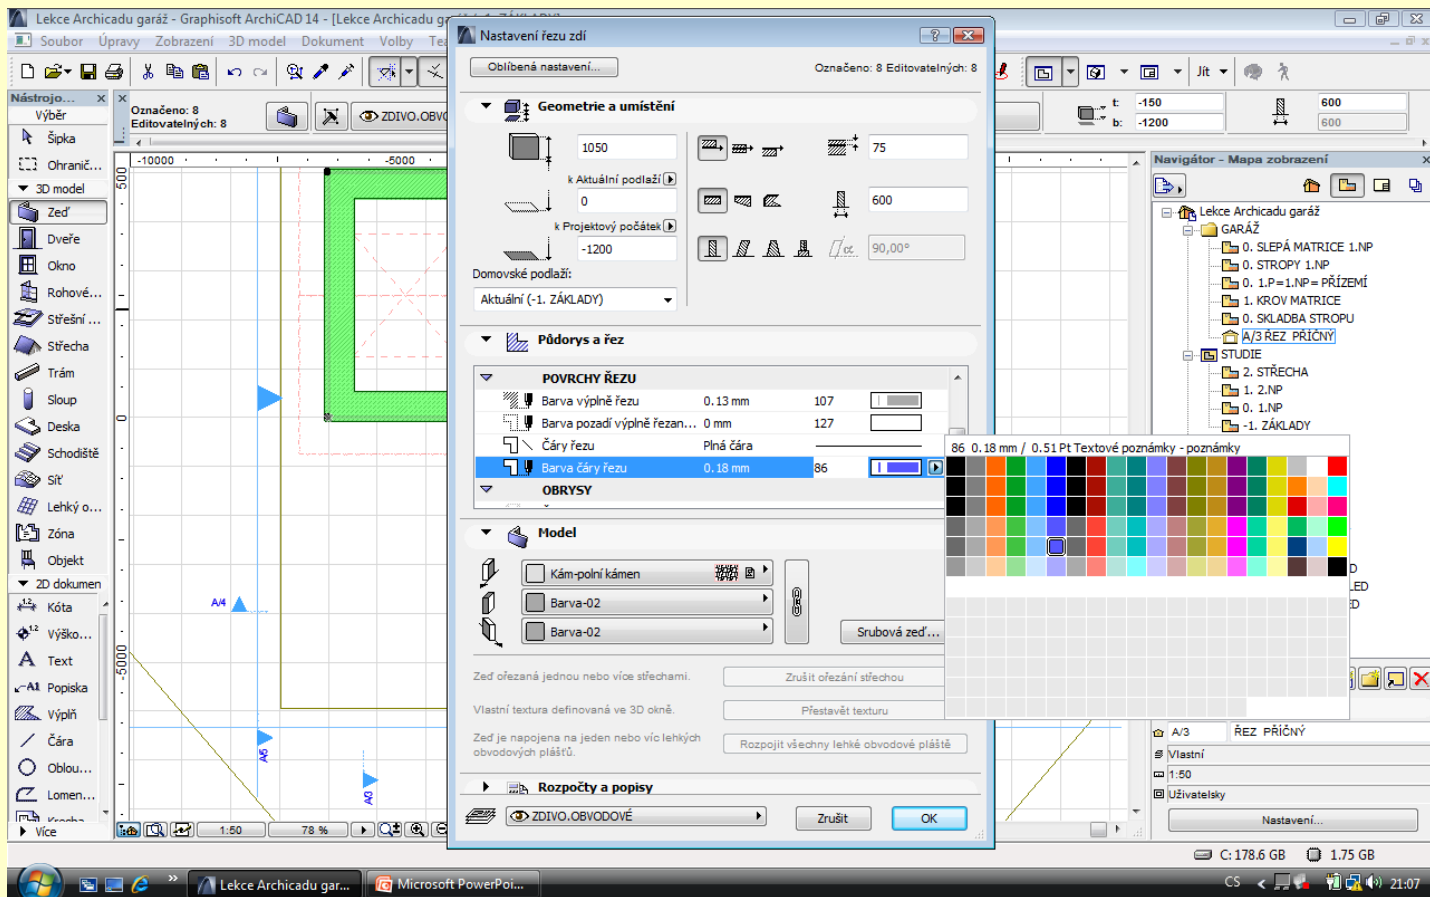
Lekce Archicadu garáž - Graphisoft ArchiCAD 14 - [Lekce Archicadu ga

Soubor Úpravy Zobrazení 3D model Dokument Volby Tea

Nástrojo...
Výběr
Šipka
Ohranič...
3D model
Zeď
Dveře
Okno
Rohové...
Střešní ...
Střecha
Trám
Sloup
Deska
Schodiště
Síť
Lehký o...
Zóna
Objekt
2D dokumen
Kóta
Výško...
Text
Popiska
Výplň
Čára
Oblou...
Lomen...
Více

Označeno: 8
Editovatelných: 8
ZDIVO.OBVO

-10000 -5000

Nastavení řezu zdí

Oblíbená nastavení...
Označeno: 8 Editovatelných: 8

Geometrie a umístění
1050
k Aktuální podlaží
0
k Projektový počátek
-1200
Domovské podlaží:
Aktuální (-1. ZÁKLADY)
75
600
90,00°

Půdorys a řez
POVRCHY ŘEZU
Barva výplně řezu 0.13 mm 107
Barva pozadí výplně řezan... 0 mm 127
Čáry řezu Plná čára
Barva čáry řezu 0.18 mm 86
OBRYSY

Model
Kám-polní kámen
Barva-02
Barva-02
Srubová zeď...
Zeď ořezaná jednou nebo více střechami.
Zrušit ořezání střechou
Vlastní textura definovaná ve 3D okně.
Přestavět texturu
Zeď je napojena na jeden nebo víc lehkých obvodových plášťů.
Rozpojit všechny lehké obvodové pláště

Rozpočty a popisy
ZDIVO.OBVODOVÉ
Zrušit
OK

86 0.18 mm / 0.51 Pt Textové poznámky - poznámky

t: -150
b: -1200
600
600
Jít

Navigátor - Mapa zobrazení
Lekce Archicadu garáž
GARÁŽ
0. SLEPÁ MATRICE 1.NP
0. STROPY 1.NP
0. 1.P=1.NP= PŘÍZEMÍ
1. KROV MATRICE
0. SKLADBA STROPU
A/3 ŘEZ PŘÍČNÝ
STUDIE
2. STŘECHA
1. 2.NP
0. 1.NP
-1. ZÁKLADY

A/3 ŘEZ PŘÍČNÝ
Vlastní
1:50
Uživatelsky
Nastavení...

1:50 78 %
C: 178.6 GB 1.75 GB

Lekce Archicadu gar... Microsoft PowerPoi...
CS 21:07